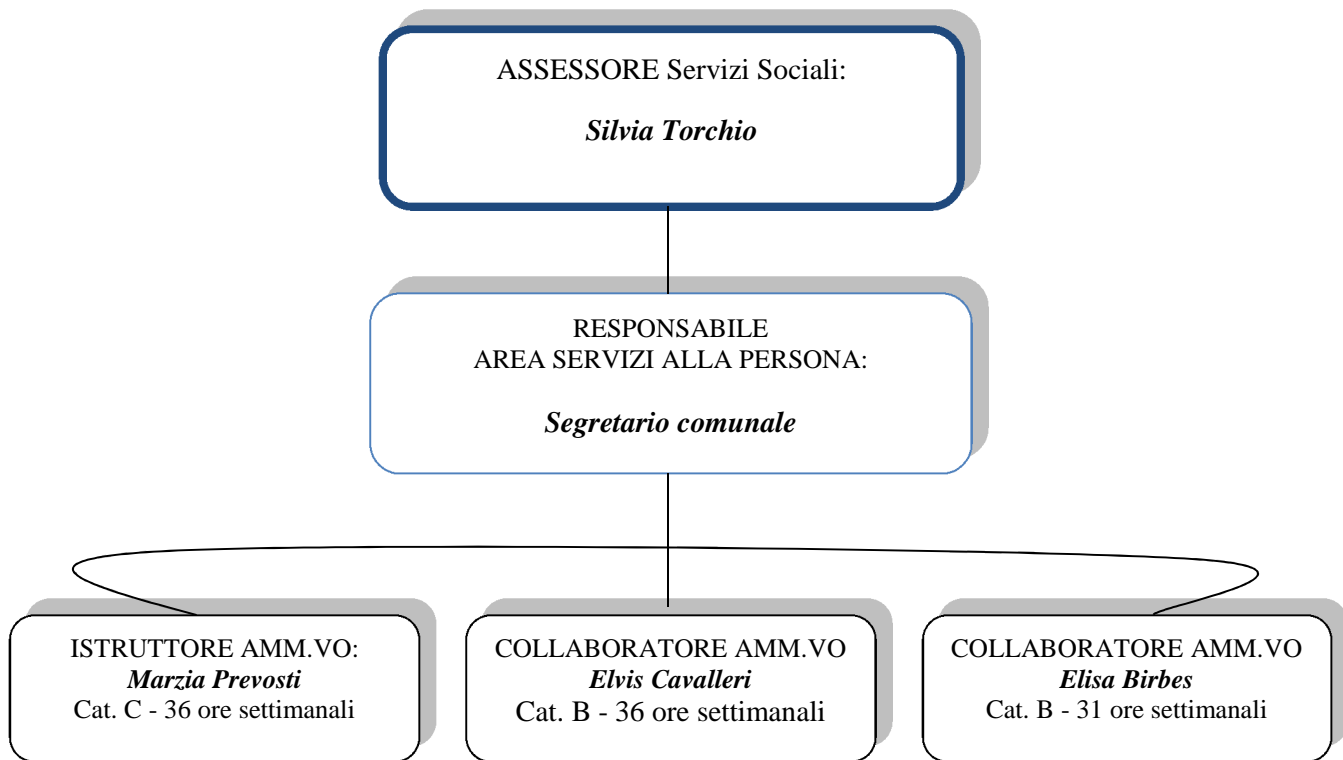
ASSESSORE Servizi Sociali:

*Silvia Torchio*

RESPONSABILE
AREA SERVIZI ALLA PERSONA:

*Segretario comunale*

ISTRUTTORE AMM.VO:
*Marzia Prevosti*
Cat. C - 36 ore settimanali

COLLABORATORE AMM.VO
*Elvis Cavalleri*
Cat. B - 36 ore settimanali

COLLABORATORE AMM.VO
*Elisa Birbes*
Cat. B - 31 ore settimanali